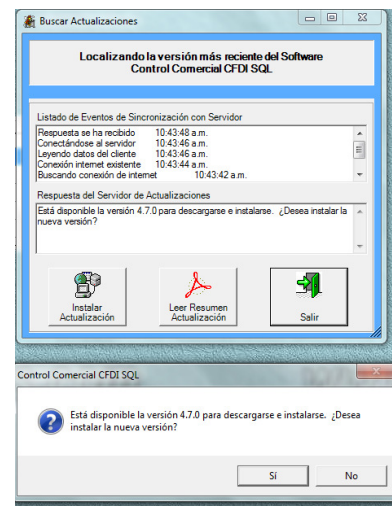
Buscar Actualizaciones

Localizando la versión más reciente del Software Control Comercial CFDI SQL

Listado de Eventos de Sincronización con Servidor

Respuesta se ha recibido 10:43:48 a.m.
Conectándose al servidor 10:43:46 a.m.
Leyendo datos del cliente 10:43:46 a.m.
Conexión internet existente 10:43:44 a.m.
Buscando conexión de internet 10:43:42 a.m.

Respuesta del Servidor de Actualizaciones

Está disponible la versión 4.7.0 para descargarse e instalarse. ¿Desea instalar la nueva versión?

Instalar Actualización

Leer Resumen Actualización

Salir

Control Comercial CFDI SQL

Está disponible la versión 4.7.0 para descargarse e instalarse. ¿Desea instalar la nueva versión?

Sí

No